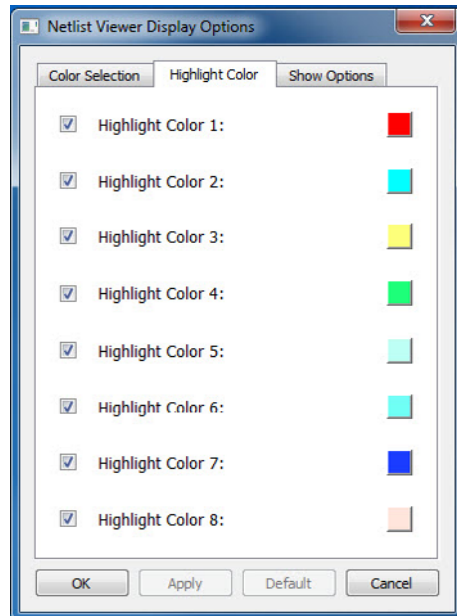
Netlist Viewer Display Options

Color Selection | Highlight Color | Show Options

Highlight Color 1:

Highlight Color 2:

Highlight Color 3:

Highlight Color 4:

Highlight Color 5:

Highlight Color 6:

Highlight Color 7:

Highlight Color 8:

OK | Apply | Default | Cancel